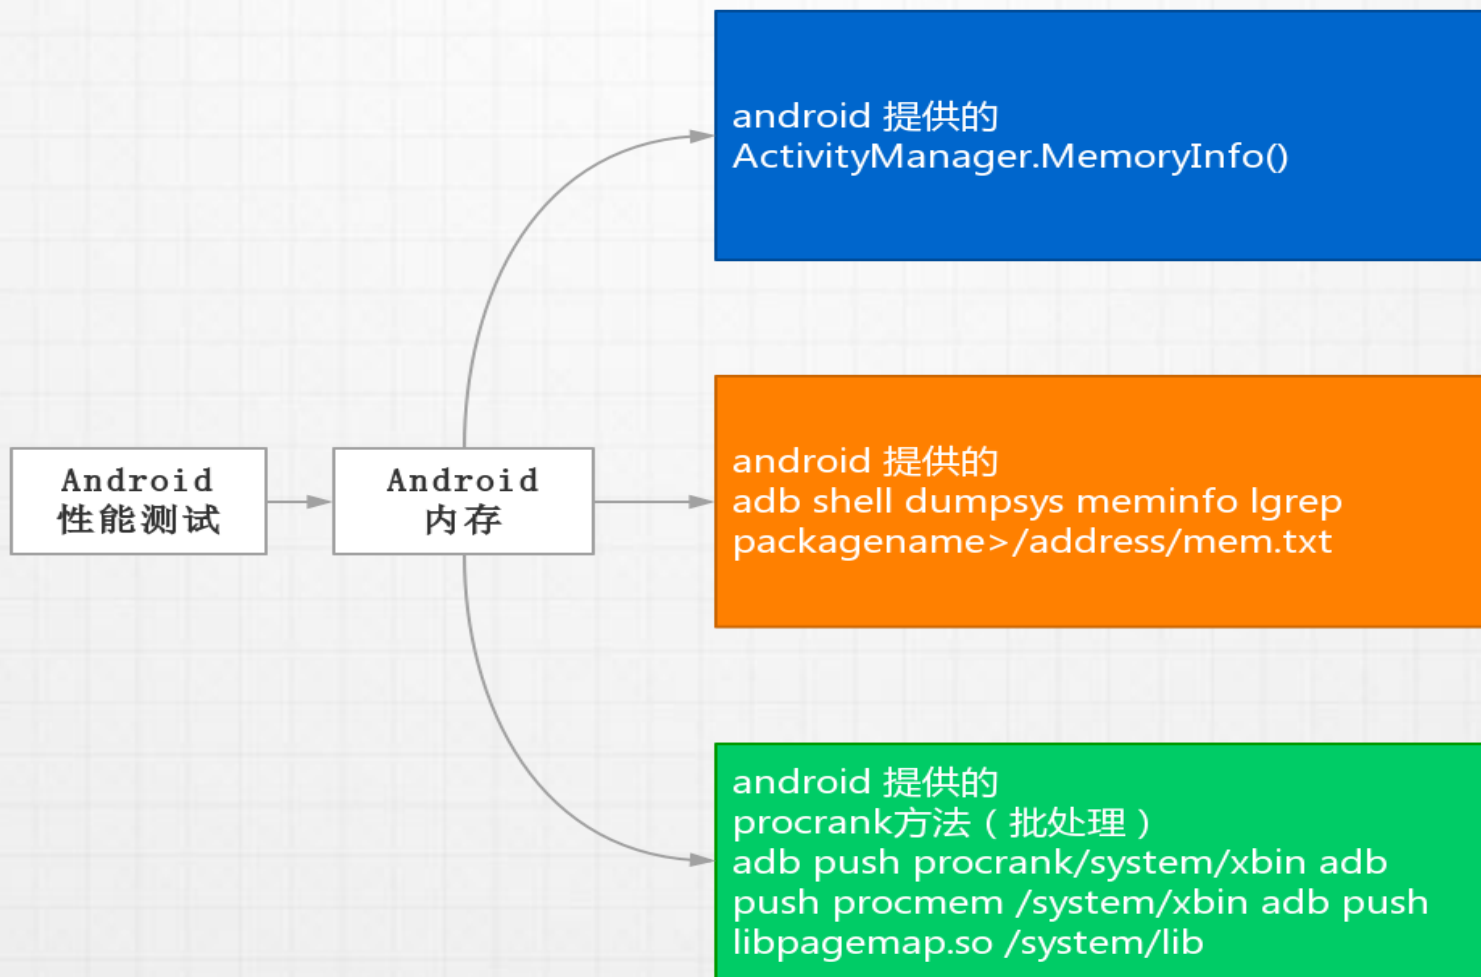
Android
性能测试

Android
内存

android 提供的
ActivityManager.MemoryInfo()

android 提供的
adb shell dumpsys meminfo lgrep packagename>/address/mem.txt

android 提供的
procrank方法（批处理）
adb push procrank/system/xbin adb push procmem /system/xbin adb push libpagemap.so /system/lib